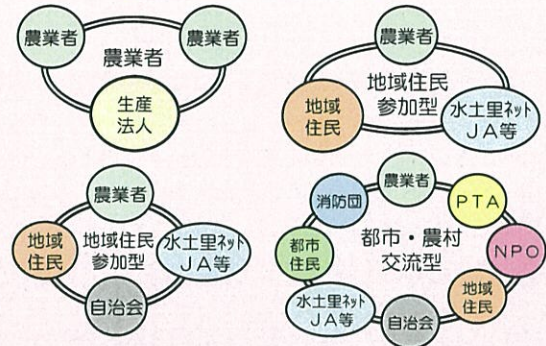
農業者
農業者
農業者
生産法人

農業者
地域住民参加型
地域住民
水土里ネットJA等

農業者
地域住民参加型
地域住民
水土里ネットJA等
自治会

消防団
農業者
PTA
都市・農村交流型
都市住民
NPO
地域住民
水土里ネットJA等
自治会